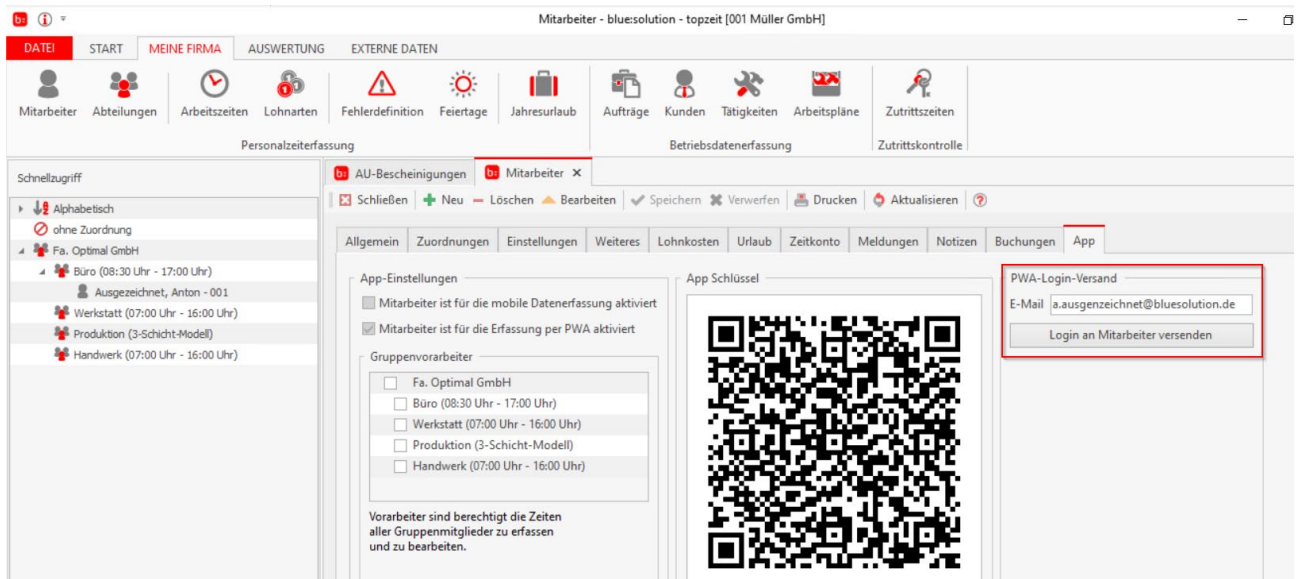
Mitarbeiter - blue:solution - topzeit [001 Müller GmbH]

DATEI START MEINE FIRMA AUSWERTUNG EXTERNE DATEN

Mitarbeiter Abteilungen Arbeitszeiten Lohnarten Fehlerdefinition Feiertage Jahresurlaub Aufträge Kunden Tätigkeiten Arbeitspläne Zutrittszeiten

Personalzeiterfassung Betriebsdatenerfassung Zutrittskontrolle

Schnellzugriff

Alphabetisch
ohne Zuordnung
Fa. Optimal GmbH
Büro (08:30 Uhr - 17:00 Uhr)
Ausgezeichnet, Anton - 001
Werkstatt (07:00 Uhr - 16:00 Uhr)
Produktion (3-Schicht-Modell)
Handwerk (07:00 Uhr - 16:00 Uhr)

AU-Bescheinigungen Mitarbeiter ×

Schließen Neu Löschen Bearbeiten Speichern Verwerfen Drucken Aktualisieren

Allgemein Zuordnungen Einstellungen Weiteres Lohnkosten Urlaub Zeitkonto Meldungen Notizen Buchungen App

App-Einstellungen
Mitarbeiter ist für die mobile Datenerfassung aktiviert
Mitarbeiter ist für die Erfassung per PWA aktiviert

Gruppenvorarbeiter
Fa. Optimal GmbH
Büro (08:30 Uhr - 17:00 Uhr)
Werkstatt (07:00 Uhr - 16:00 Uhr)
Produktion (3-Schicht-Modell)
Handwerk (07:00 Uhr - 16:00 Uhr)

Vorarbeiter sind berechtigt die Zeiten aller Gruppenmitglieder zu erfassen und zu bearbeiten.

App Schlüssel

PWA-Login-Versand
E-Mail a.ausgezeichnet@bluesolution.de
Login an Mitarbeiter versenden